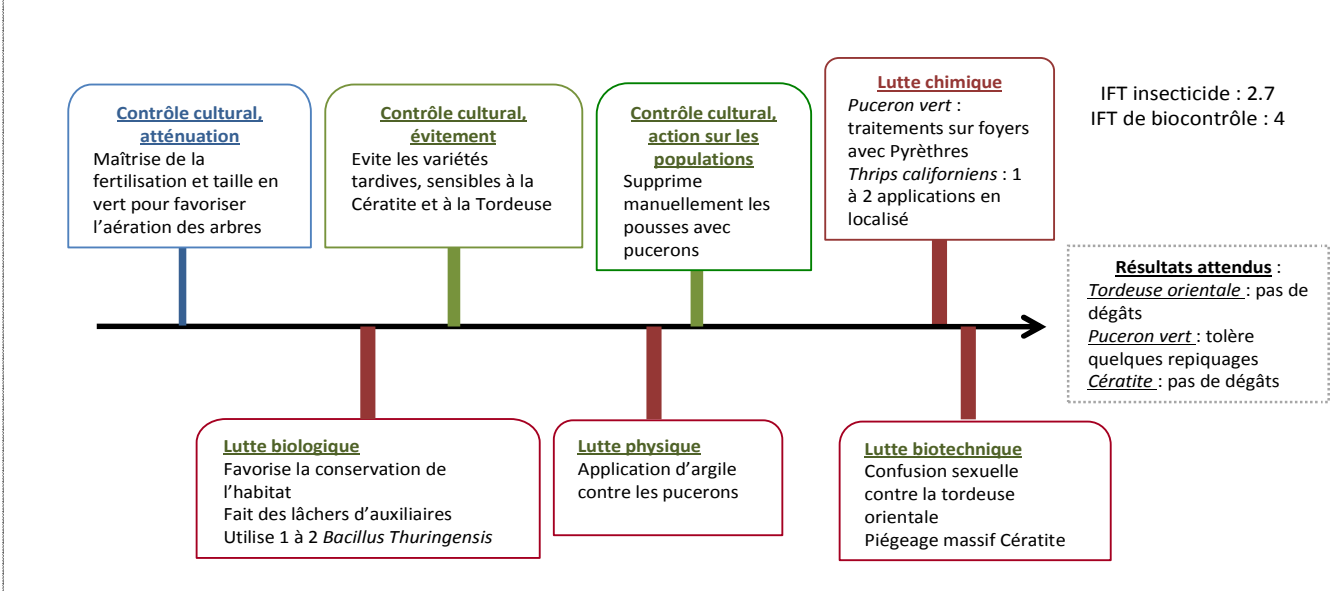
Contrôle cultural, atténuation
Maîtrise de la fertilisation et taille en vert pour favoriser l'aération des arbres

Contrôle cultural, évitement
Evite les variétés tardives, sensibles à la Cératite et à la Tordeuse

Contrôle cultural, action sur les populations
Supprime manuellement les pousses avec pucerons

Lutte chimique
*Puceron vert* : traitements sur foyers avec Pyrèthres
*Thrips californiens* : 1 à 2 applications en localisé

IFT insecticide : 2.7
IFT de biocontrôle : 4

Résultats attendus :
Tordeuse orientale : pas de dégâts
Puceron vert : tolère quelques repiquages
Cératite : pas de dégâts

Lutte biologique
Favorise la conservation de l'habitat
Fait des lâchers d'auxiliaires
Utilise 1 à 2 *Bacillus Thuringensis*

Lutte physique
Application d'argile contre les pucerons

Lutte biotechnique
Confusion sexuelle contre la tordeuse orientale
Piégeage massif Cératite